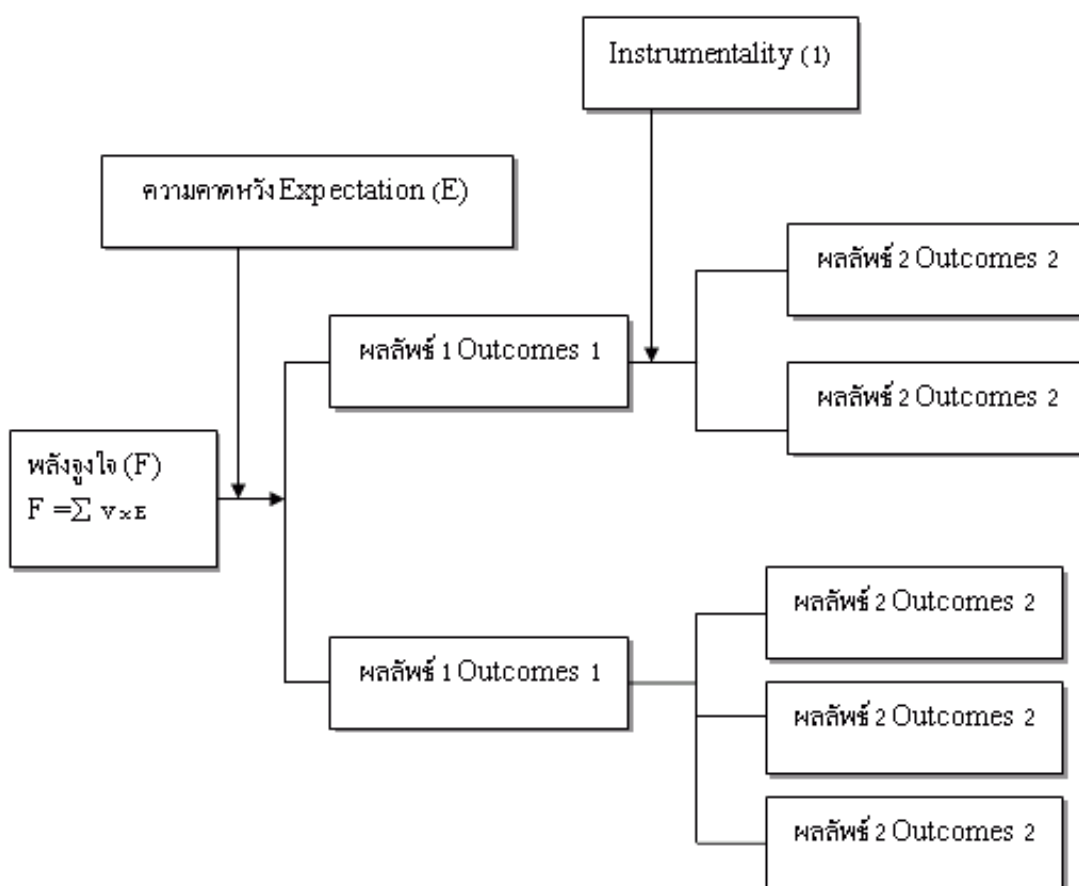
Instrumentality (1)

ความคาดหวัง Expectation (E)

พลังจูงใจ (F)
$F = \sum V \times E$

ผลลัพธ์ 1 Outcomes 1

ผลลัพธ์ 2 Outcomes 2

ผลลัพธ์ 2 Outcomes 2

ผลลัพธ์ 1 Outcomes 1

ผลลัพธ์ 2 Outcomes 2

ผลลัพธ์ 2 Outcomes 2

ผลลัพธ์ 2 Outcomes 2